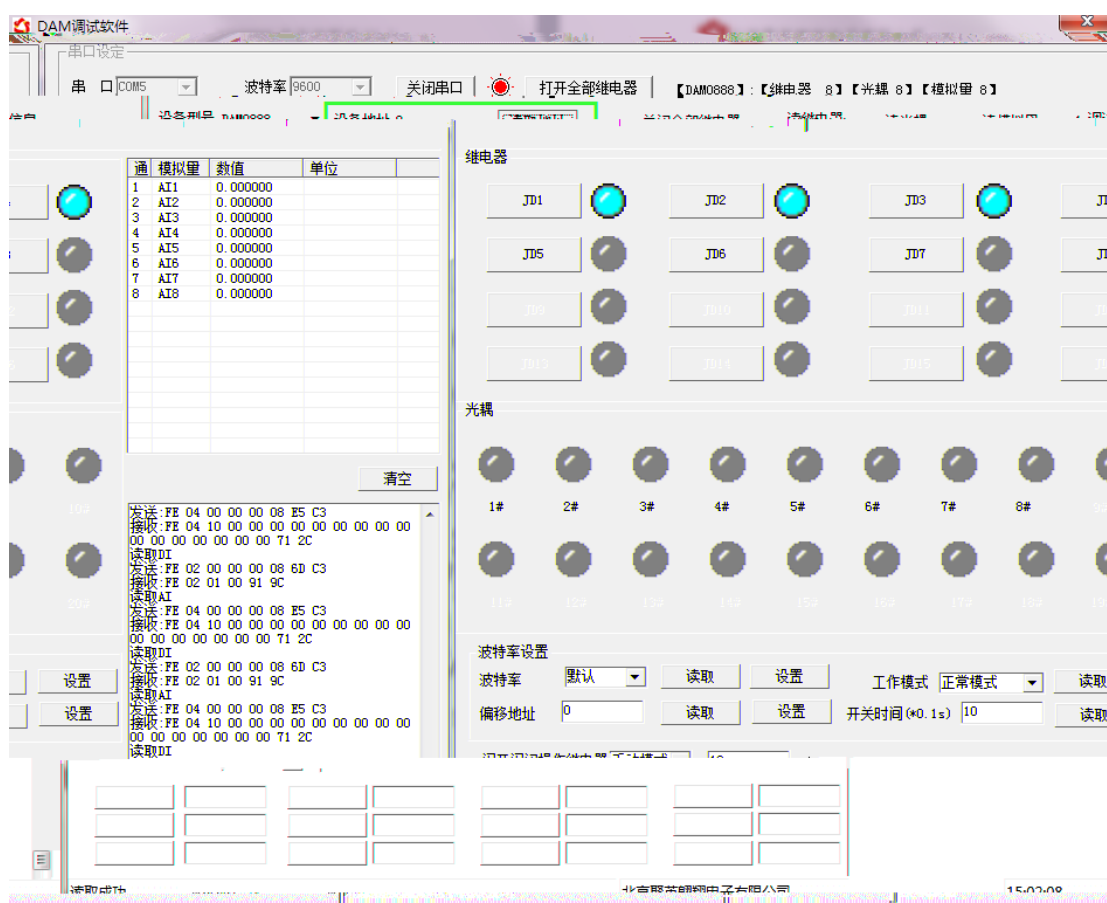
DAM调试软件

串口设定

串 口 COM5 波特率 9600 关闭串口 打开全部继电器 【DAM0888】:【继电器 8】【光耦 8】【模拟量 8】

| 通 | 模拟量 | 数值 | 单位 |
|---|---|---|---|
| 1 | AI1 | 0.000000 | |
| 2 | AI2 | 0.000000 | |
| 3 | AI3 | 0.000000 | |
| 4 | AI4 | 0.000000 | |
| 5 | AI5 | 0.000000 | |
| 6 | AI6 | 0.000000 | |
| 7 | AI7 | 0.000000 | |
| 8 | AI8 | 0.000000 | |

清空

发送:FE 04 00 00 00 08 E5 C3
接收:FE 04 10 00 00 00 00 00 00 00 00 00 00 00 00 00 00 00 00 71 2C
读取DI
发送:FE 02 00 00 00 08 6D C3
接收:FE 02 01 00 91 9C
读取AI
发送:FE 04 00 00 00 08 E5 C3
接收:FE 04 10 00 00 00 00 00 00 00 00 00 00 00 00 00 00 00 00 71 2C
读取DI
发送:FE 02 00 00 00 08 6D C3
接收:FE 02 01 00 91 9C
读取AI
发送:FE 04 00 00 00 08 E5 C3
接收:FE 04 10 00 00 00 00 00 00 00 00 00 00 00 00 00 00 00 00 71 2C
读取DI

继电器

JD1 JD2 JD3
JD5 JD6 JD7
JD9 JD10 JD11
JD13 JD14 JD15

光耦

1# 2# 3# 4# 5# 6# 7# 8#

设置
设置

波特率设置
波特率 默认 读取 设置 工作模式 正常模式 读取
偏移地址 0 读取 设置 开关时间(*0.1s) 10 读取

读取成功 北京聚英翱翔电子有限公司 15:02:08